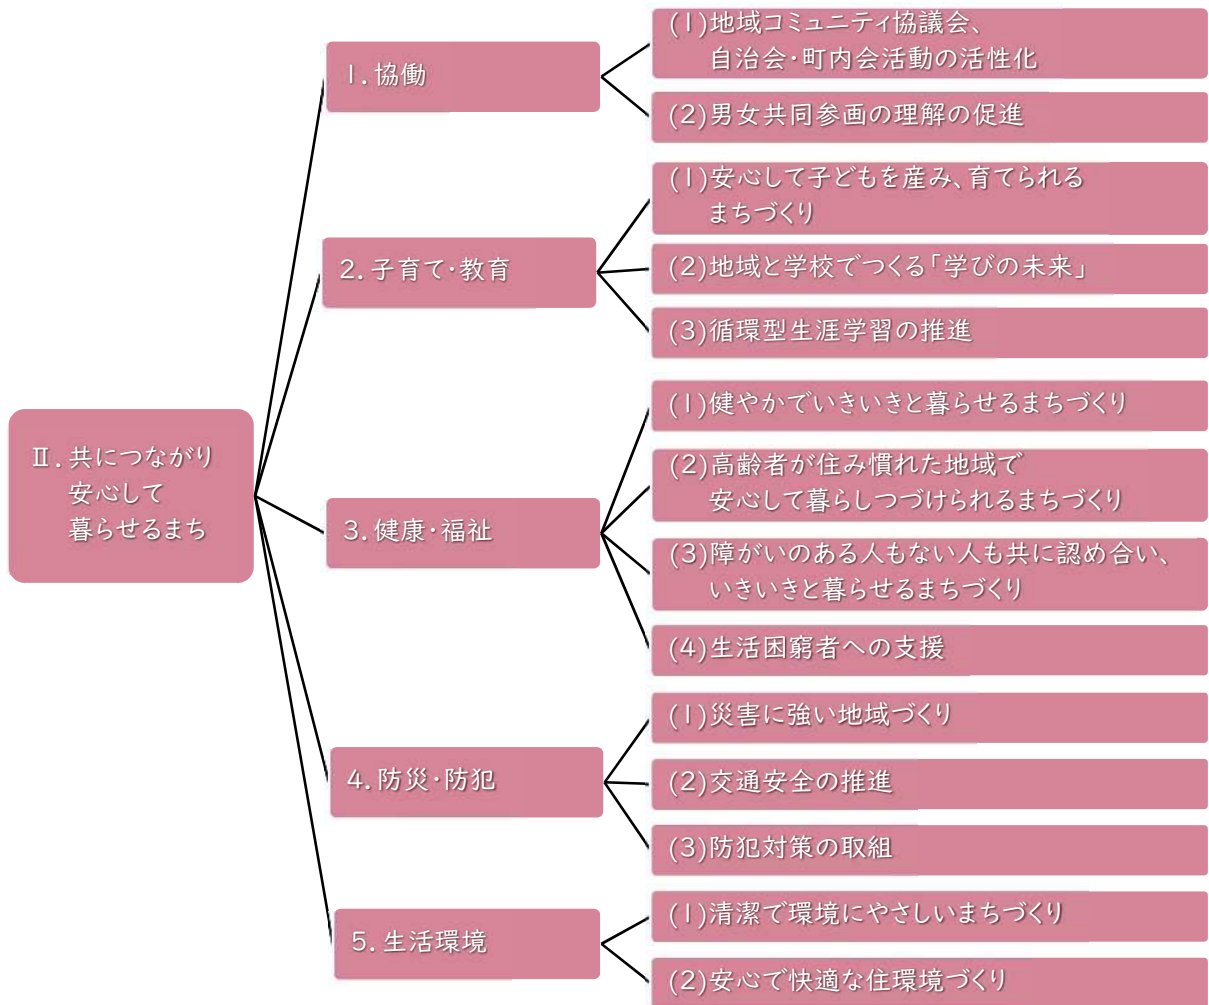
Ⅱ.共につながり安心して暮らせるまち

1.協働

(1)地域コミュニティ協議会、自治会・町内会活動の活性化

(2)男女共同参画の理解の促進

2.子育て・教育

(1)安心して子どもを産み、育てられるまちづくり

(2)地域と学校でつくる「学びの未来」

(3)循環型生涯学習の推進

3.健康・福祉

(1)健やかでいきいきと暮らせるまちづくり

(2)高齢者が住み慣れた地域で安心して暮らしつづけられるまちづくり

(3)障がいのある人もない人も共に認め合い、いきいきと暮らせるまちづくり

(4)生活困窮者への支援

4.防災・防犯

(1)災害に強い地域づくり

(2)交通安全の推進

(3)防犯対策の取組

5.生活環境

(1)清潔で環境にやさしいまちづくり

(2)安心で快適な住環境づくり